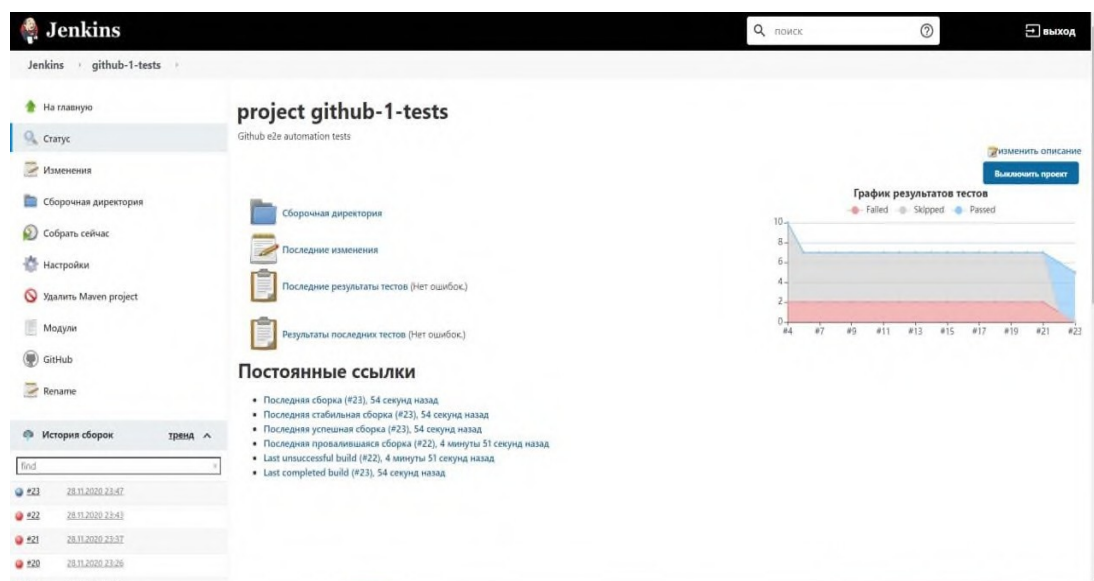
Jenkins

поиск

выход

Jenkins › github-1-tests ›

На главную

Статус

Изменения

Сборочная директория

Собрать сейчас

Настройки

Удалить Maven project

Модули

GitHub

Rename

История сборок тренд ^

find

#23 28.11.2020 23:47

#22 28.11.2020 23:43

#21 28.11.2020 23:37

#20 28.11.2020 23:26

project github-1-tests

Github e2e automation tests

изменить описание

Выключить проект

Сборочная директория

Последние изменения

Последние результаты тестов (Нет ошибок.)

Результаты последних тестов (Нет ошибок.)

График результатов тестов

Failed Skipped Passed

10
8
6
4
2
0

#4 #7 #9 #11 #13 #15 #17 #19 #21 #23

Постоянные ссылки

- Последняя сборка (#23), 54 секунд назад
- Последняя стабильная сборка (#23), 54 секунд назад
- Последняя успешная сборка (#23), 54 секунд назад
- Последняя провалившаяся сборка (#22), 4 минуты 51 секунд назад
- Last unsuccessful build (#22), 4 минуты 51 секунд назад
- Last completed build (#23), 54 секунд назад